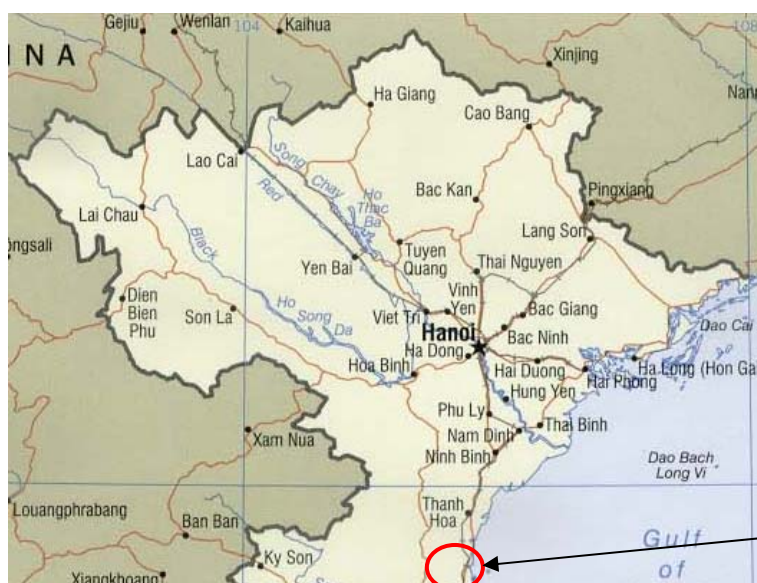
Gejiu
Wenlan
104
Kaihua
INA
108
Xinjing
Nann
Ha Giang
Cao Bang
Lao Cai
Song Chay
Ho Thac Ba
Red
Bac Kan
Pingxiang
Lai Chau
Black
Lang Son
ongsali
Tuyen Quang
Yen Bai
Thai Nguyen
Dien Bien Phu
Son La
Ho Song Da
Vinh Yen
Viet Tri
Bac Giang
Hanoi
Bac Ninh
Dao Cai
Ha Dong
Hoa Binh
Hai Duong
Ha Long (Hon Ga
Hung Yen
Hai Phong
Phu Ly
Xam Nua
Thai Binh
Nam Dinh
Ninh Binh
Dao Bach Long Vi
Louangphrabang
Thanh Hoa
Ban Ban
Gulf of
Ky Son
Xiangkhoang